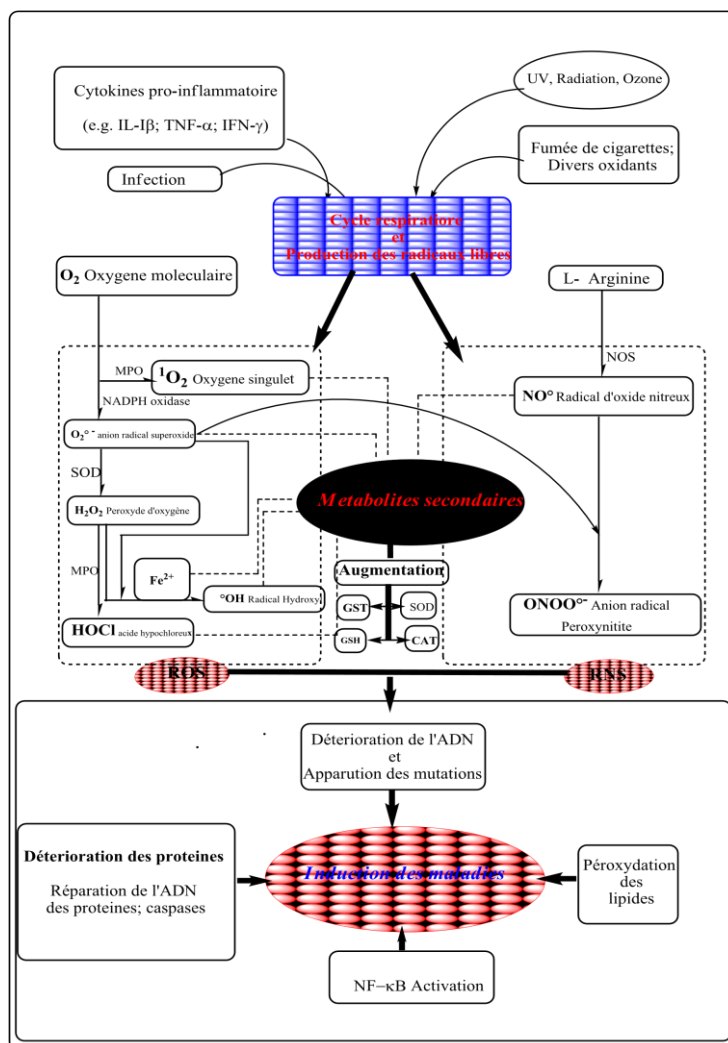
Cytokines pro-inflammatoire

(e.g. IL-Iβ; TNF-α; IFN-γ)

UV, Radiation, Ozone

Fumée de cigarettes; Divers oxidants

Infection

Cycle respiratiore et Production des radicaux libres

$O_2$ Oxygene moleculaire

L- Arginine

MPO

$^1O_2$ Oxygene singulet

NADPH oxidase

NOS

NO° Radical d'oxide nitreux

$O_2°^-$ anion radical superoxide

SOD

Metabolites secondaires

$H_2O_2$ Peroxyde d'oxygène

MPO

$Fe^{2+}$

°OH Radical Hydroxyl

Augmentation

GST

SOD

ONOO°⁻ Anion radical Peroxynitite

HOCl acide hypochloreux

GSH

CAT

ROS

RNS

Déterioration de l'ADN et Apparution des mutations

Déterioration des proteines

Réparation de l'ADN des proteines; caspases

Induction des maladies

Péroxydation des lipides

NF−κB Activation